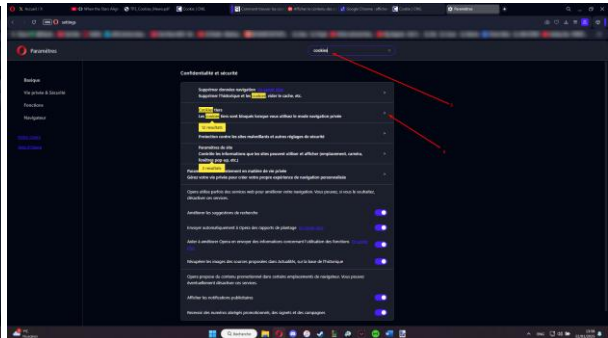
Paramètres

cookies

Basique

Vie privée & Sécurité

Fonctions

Navigateur

Confidentialité et sécurité

Supprimer données navigation

Supprimer l'historique et les cookies, vider le cache, etc.

Cookies tiers

Les cookies tiers sont bloqués lorsque vous utilisez le mode navigation privée

Protection contre les sites malveillants et autres réglages de sécurité

Paramètres de site

Contrôle les informations que les sites peuvent utiliser et afficher (emplacement, caméra, fenêtres pop-up, etc.)

Gérez votre vie privée pour créer votre propre expérience de navigation personnalisée

Opera utilise parfois des services web pour améliorer votre navigation. Vous pouvez, si vous le souhaitez, désactiver ces services.

Améliorer les suggestions de recherche

Envoyer automatiquement à Opera des rapports de plantage

Aider à améliorer Opera en envoyant des informations concernant l'utilisation des fonctions

Récupérer les images des sources proposées dans Actualités, sur la base de l'historique

Opera propose du contenu promotionnel dans certains emplacements du navigateur. Vous pouvez éventuellement désactiver ces services.

Afficher les notifications publicitaires

Recevoir des nouveaux abonnés promotionnels, des agents et des campagnes

Rechercher